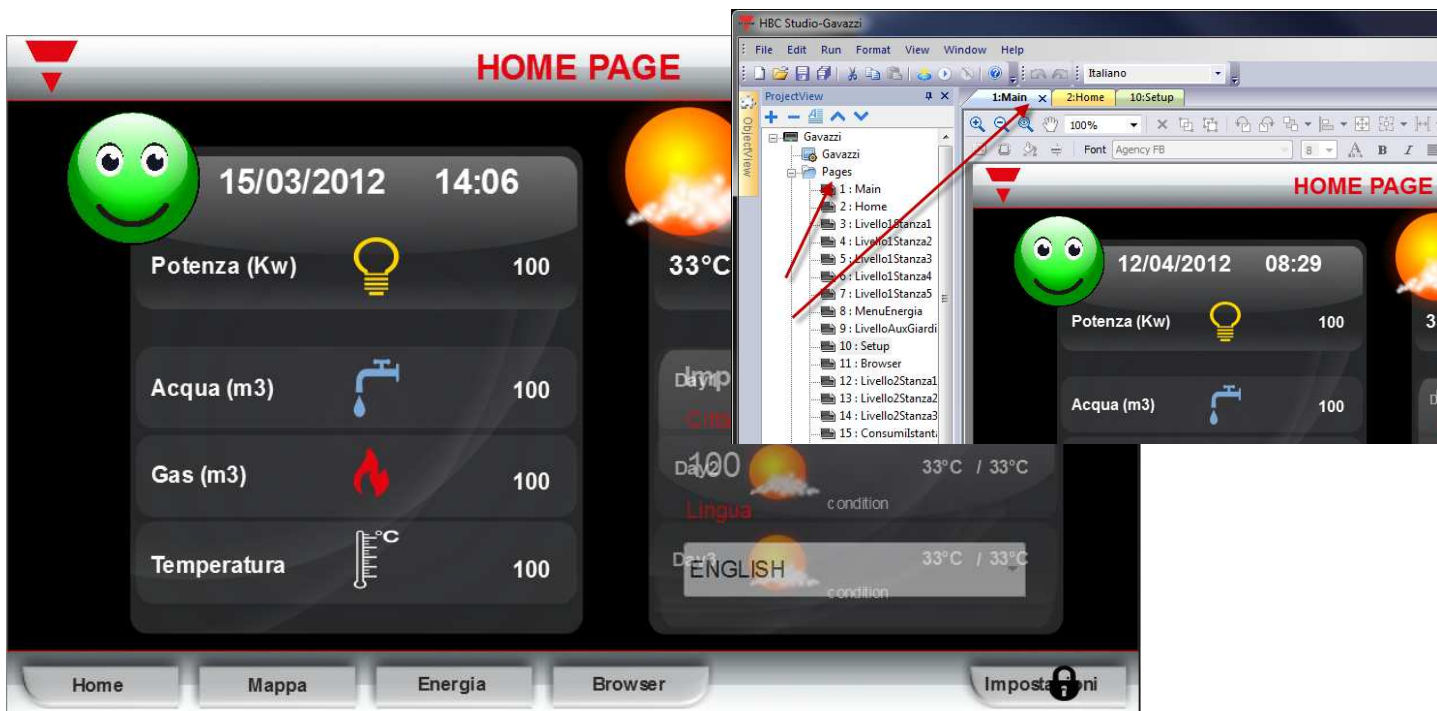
HOME PAGE

15/03/2012 14:06

Potenza (Kw) 100

33°C

Acqua (m3) 100

Day1 Imp

Cris

Gas (m3) 100

Day2 100 33°C / 33°C

condition

Lingua

Temperatura °C 100

Day3 ENGLISH 33°C / 33°C

condition

Home Mappa Energia Browser Impostazioni

HBC Studio-Gavazzi

File Edit Run Format View Window Help

Italiano

ProjectView

ObjectView

1:Main × 2:Home 10:Setup

100%

Font Agency FB 8 A B I

Gavazzi
Gavazzi
Pages
1 : Main
2 : Home
3 : Livello1Stanza1
4 : Livello1Stanza2
5 : Livello1Stanza3
6 : Livello1Stanza4
7 : Livello1Stanza5
8 : MenuEnergia
9 : LivelloAuxGiardi
10 : Setup
11 : Browser
12 : Livello2Stanza1
13 : Livello2Stanza2
14 : Livello2Stanza3
15 : ConsumiIstanta

HOME PAGE

12/04/2012 08:29

Potenza (Kw) 100

3

Acqua (m3) 100

D